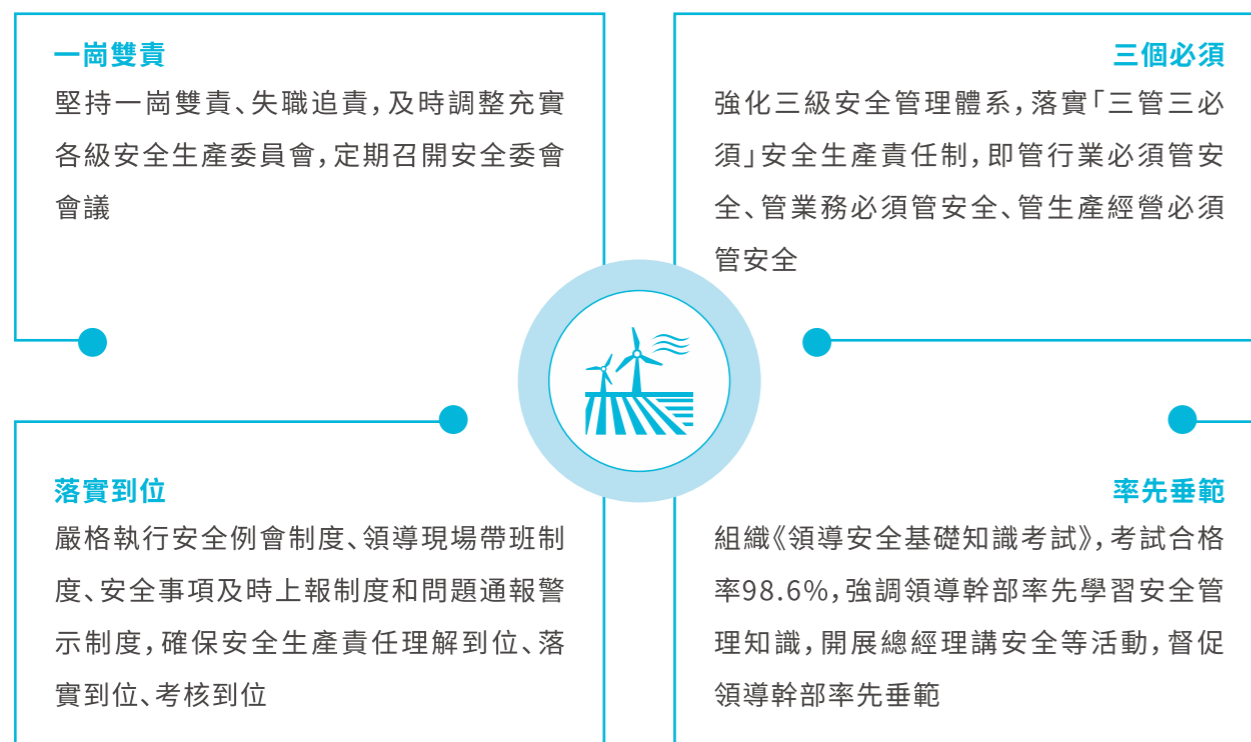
一崗雙責

堅持一崗雙責、失職追責，及時調整充實各級安全生產委員會，定期召開安全委會會議

三個必須

強化三級安全管理體系，落實「三管三必須」安全生產責任制，即管行業必須管安全、管業務必須管安全、管生產經營必須管安全

落實到位

嚴格執行安全例會制度、領導現場帶班制度、安全事項及時上報制度和問題通報警示制度，確保安全生產責任理解到位、落實到位、考核到位

率先垂範

組織《領導安全基礎知識考試》，考試合格率98.6%，強調領導幹部率先學習安全管理知識，開展總經理講安全等活動，督促領導幹部率先垂範